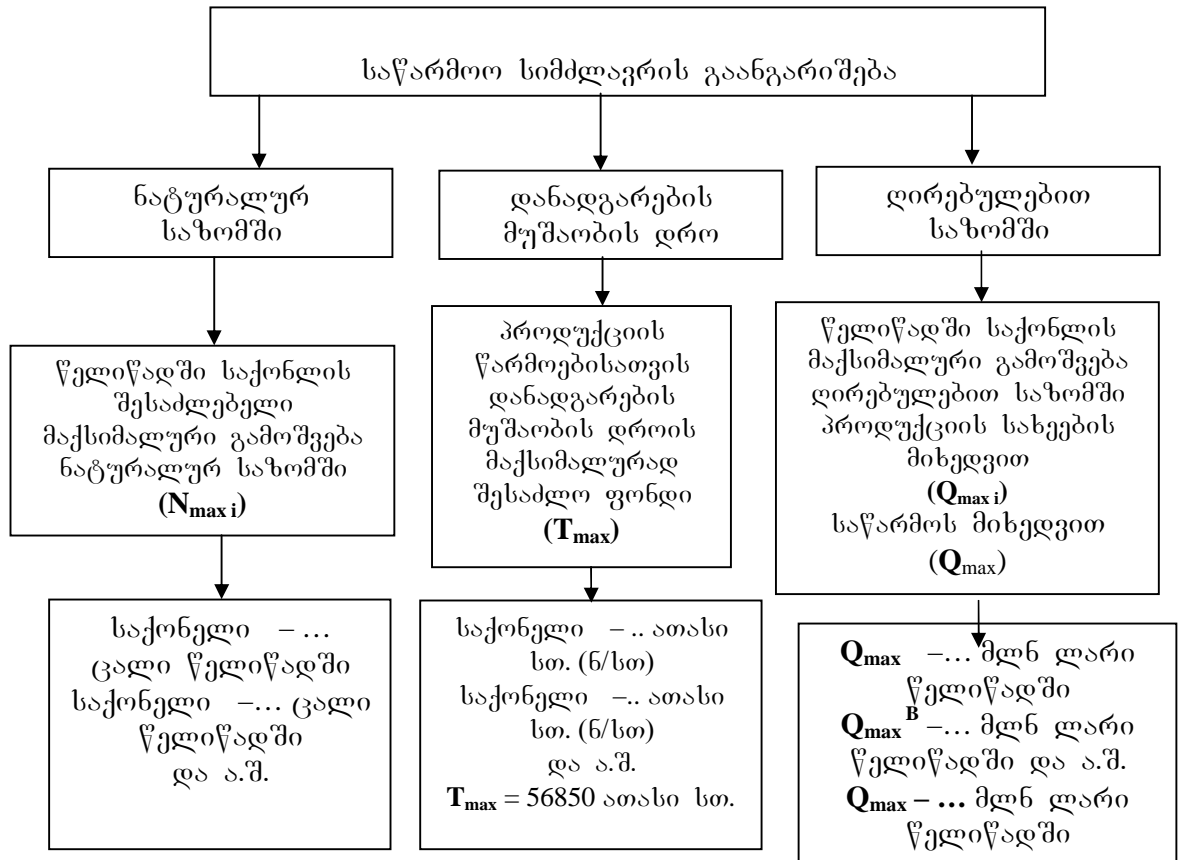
საწარმოო სიმძლავრის გაანგარიშება

ნატურალურ საზომში

წელიწადში საქონლის შესაძლებელი მაქსიმალური გამოშვება ნატურალურ საზომში ($N_{max\,i}$)

საქონელი – ... ცალი წელიწადში
საქონელი –... ცალი წელიწადში
და ა.შ.

დანადგარების მუშაობის დრო

პროდუქციის წარმოებისათვის დანადგარების მუშაობის დროის მაქსიმალურად შესაძლო ფონდი ($T_{max}$)

საქონელი – .. ათასი სთ. (ნ/სთ)
საქონელი –.. ათასი სთ. (ნ/სთ)
და ა.შ.
$T_{max}$ = 56850 ათასი სთ.

ღირებულებით საზომში

წელიწადში საქონლის მაქსიმალური გამოშვება ღირებულებით საზომში პროდუქციის სახეების მიხედვით ($Q_{max\,i}$)
საწარმოს მიხედვით ($Q_{max}$)

$Q_{max}$ –... მლნ ლარი წელიწადში
$Q_{max}^{B}$ –... მლნ ლარი წელიწადში და ა.შ.
$Q_{max}$ – ... მლნ ლარი წელიწადში